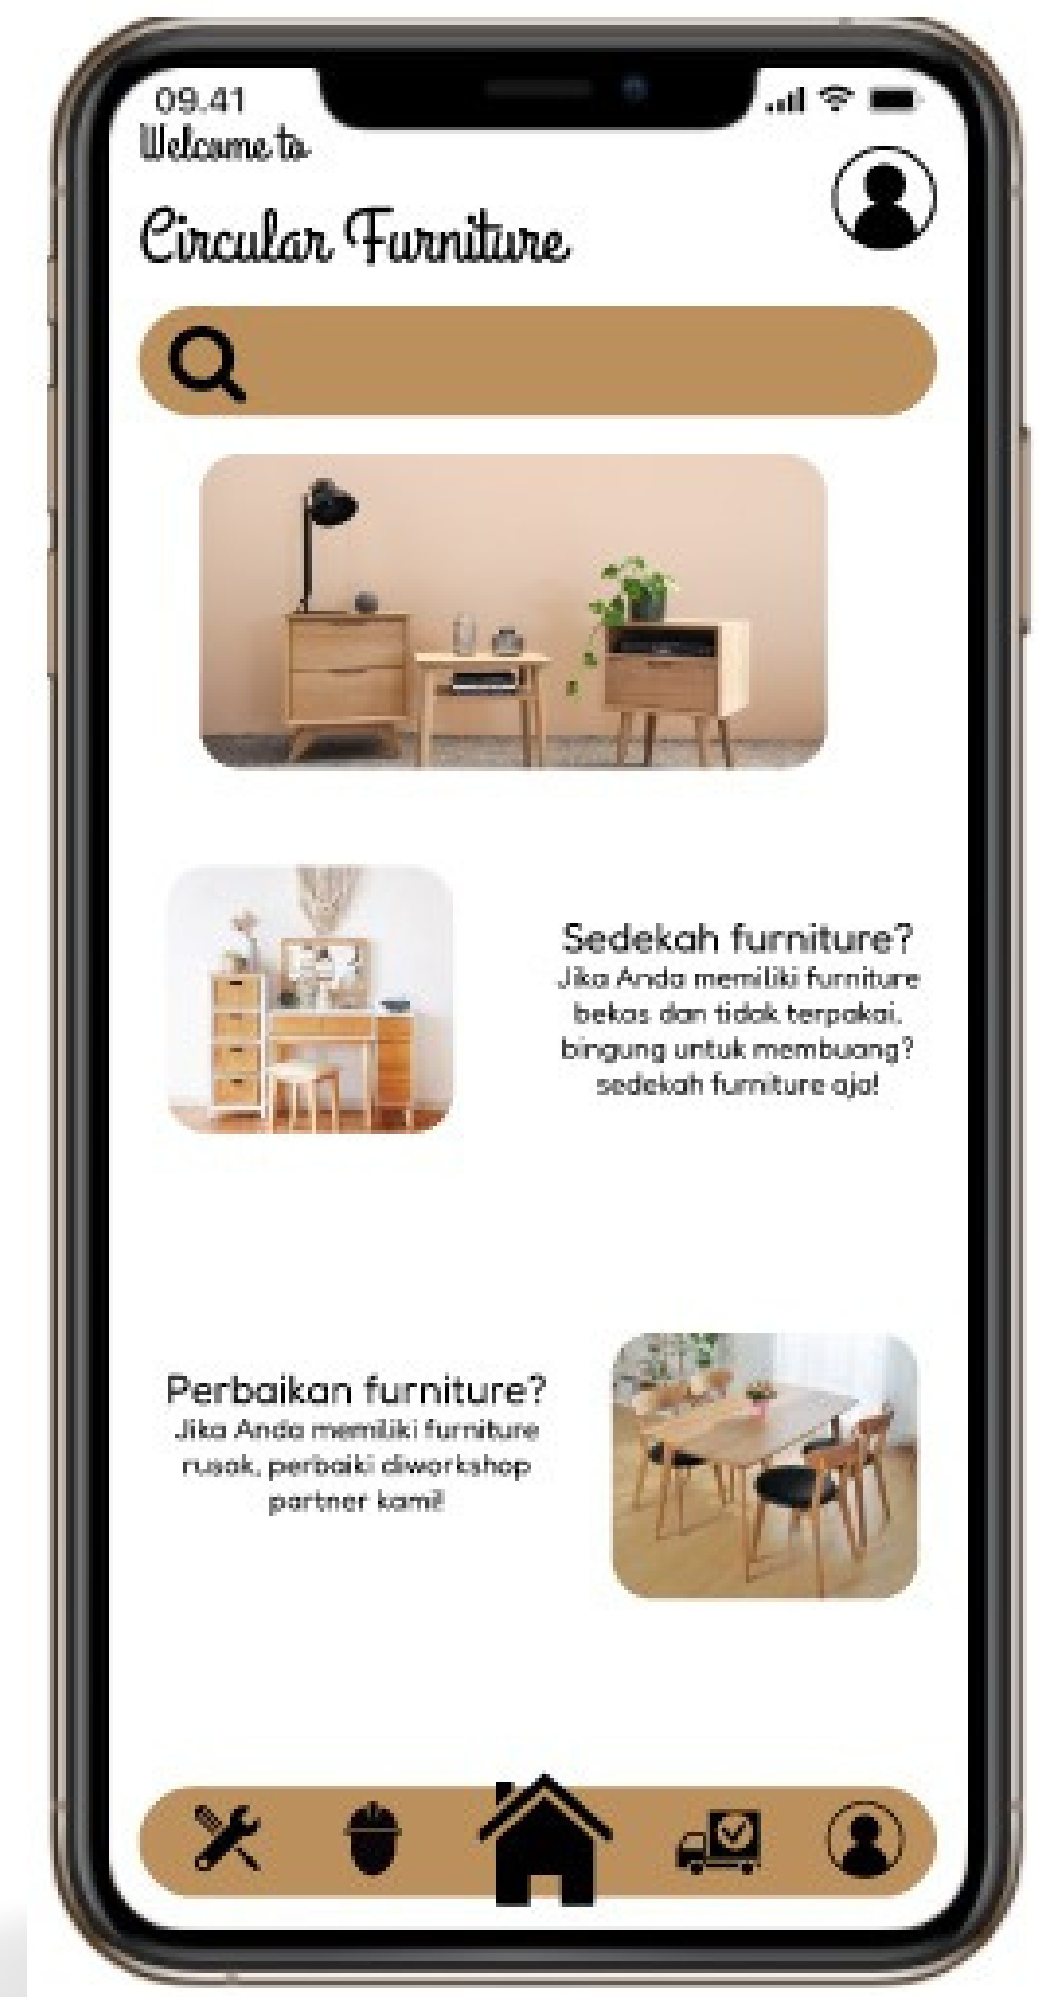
09.41

Welcome to

Circular Furniture

Sedekah furniture?

Jika Anda memiliki furniture bekas dan tidak terpakai, bingung untuk membuang? sedekah furniture aja!

Perbaikan furniture?

Jika Anda memiliki furniture rusak, perbaiki diworkshop partner kami!